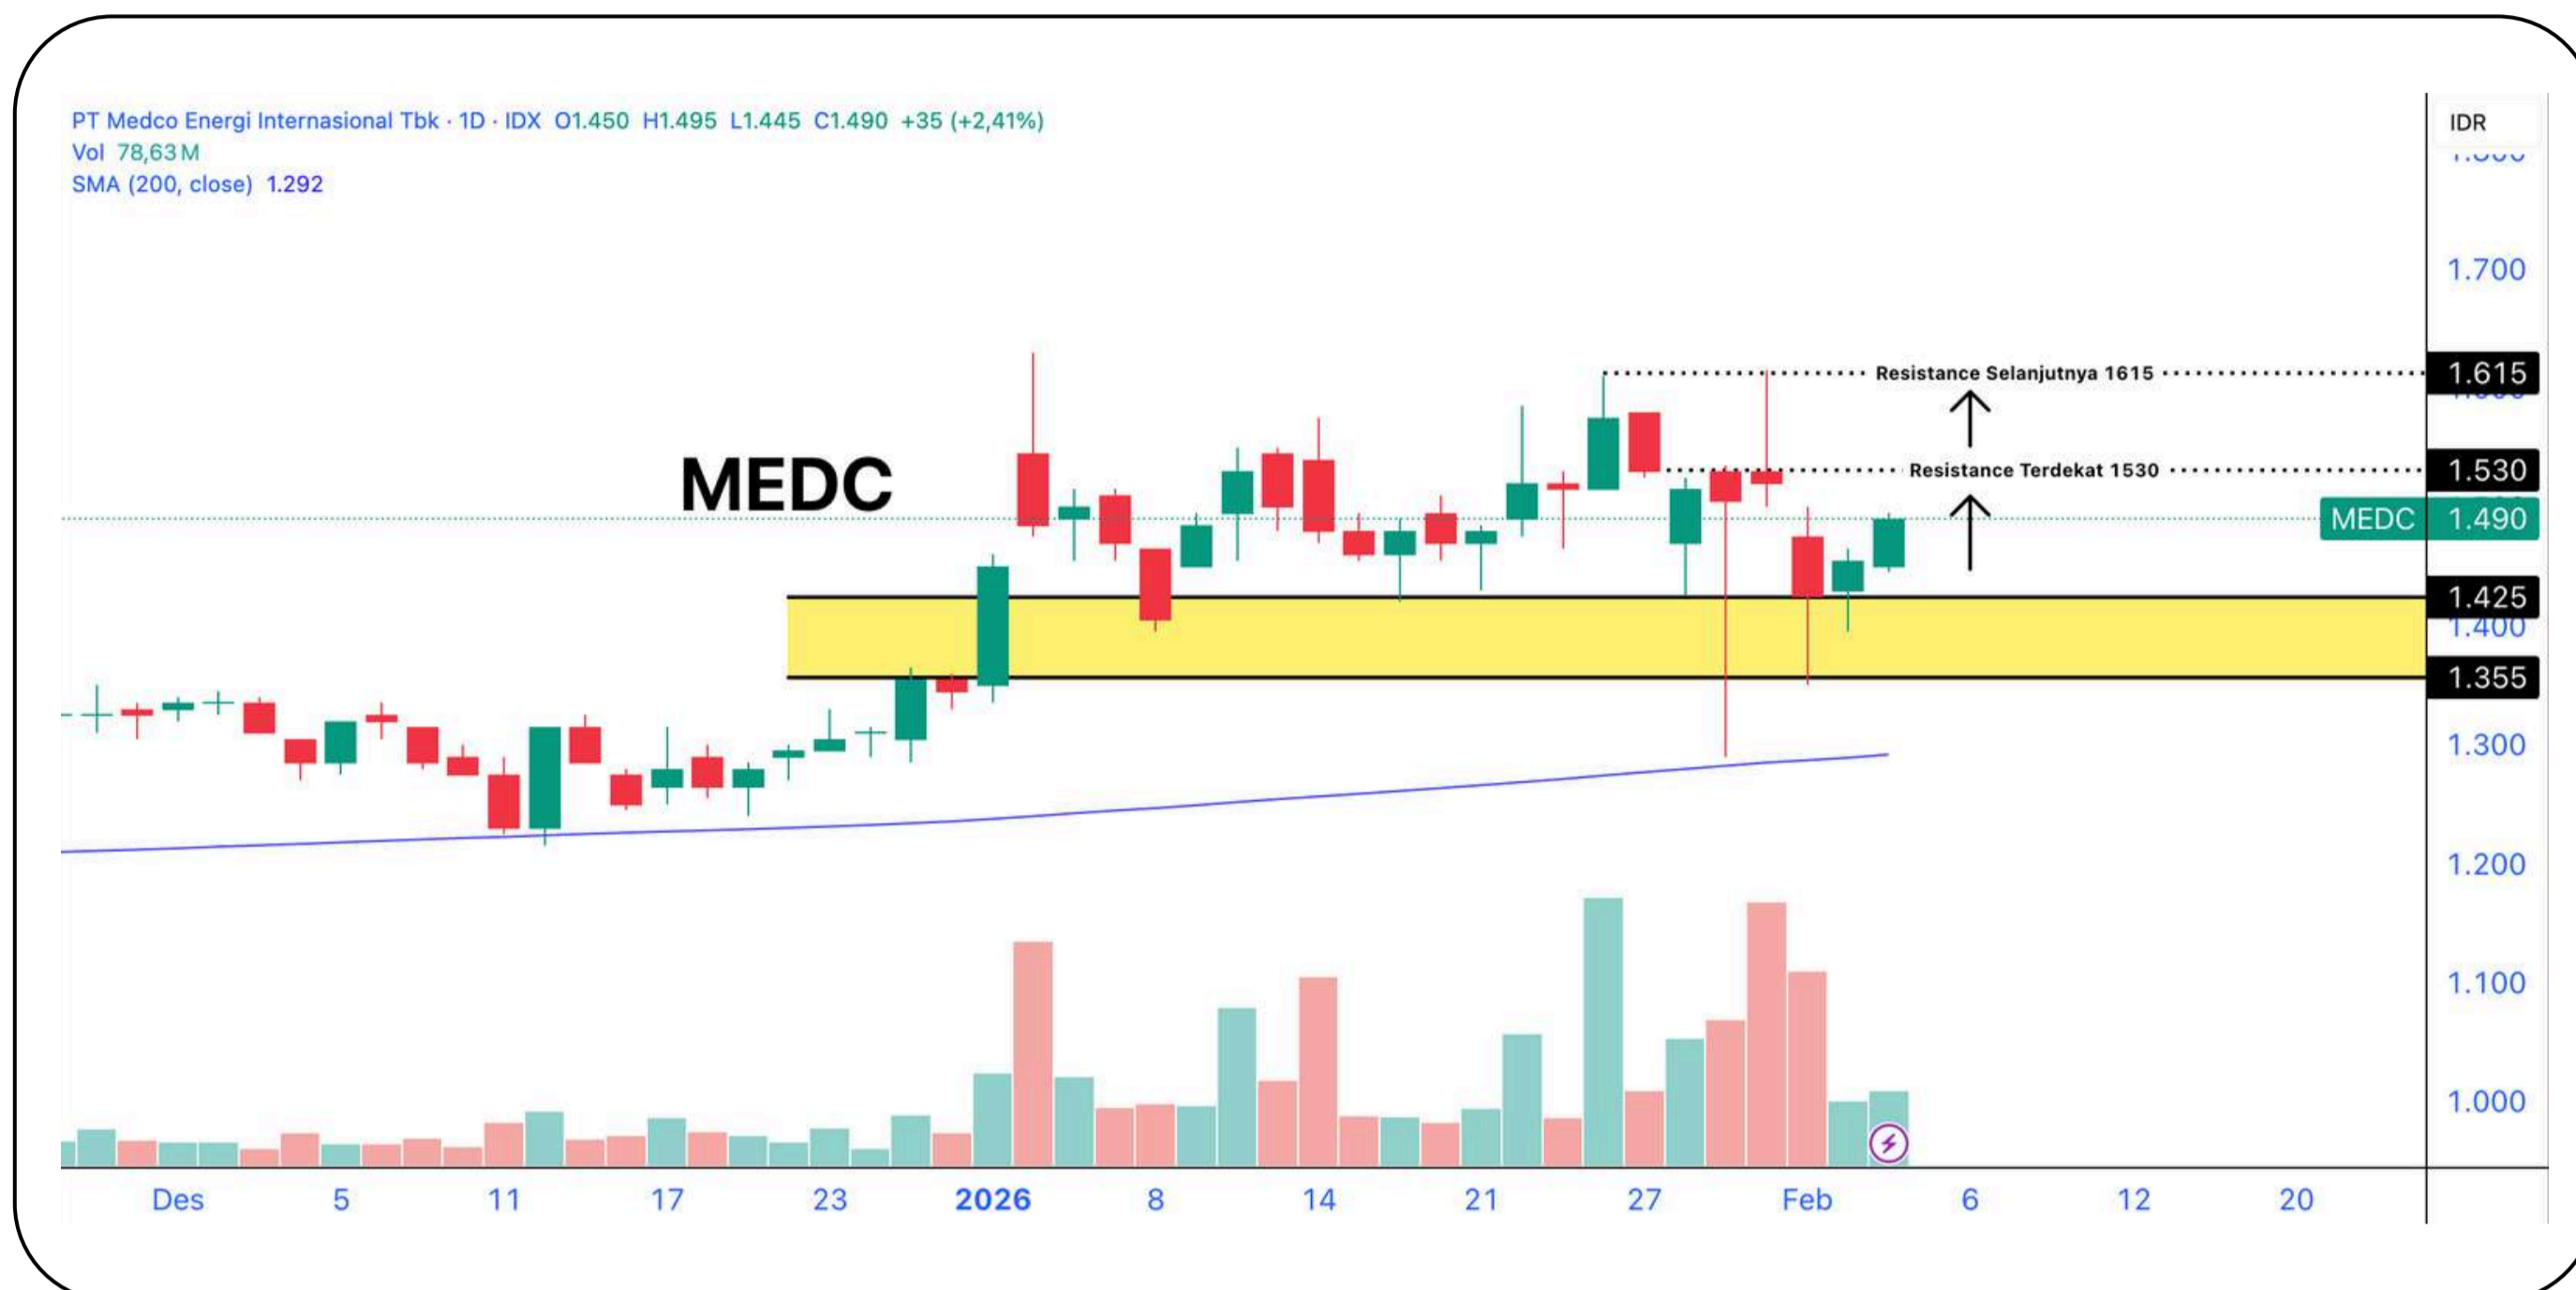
PT Medco Energi Internasional Tbk · 1D · IDX O1.450 H1.495 L1.445 C1.490 +35 (+2,41%)
Vol 78,63 M
SMA (200, close) 1.292

MEDC

Resistance Selanjutnya 1615
Resistance Terdekat 1530

IDR
1.700
1.615
1.530
MEDC 1.490
1.425
1.400
1.355
1.300
1.200
1.100
1.000

Des 5 11 17 23 2026 8 14 21 27 Feb 6 12 20